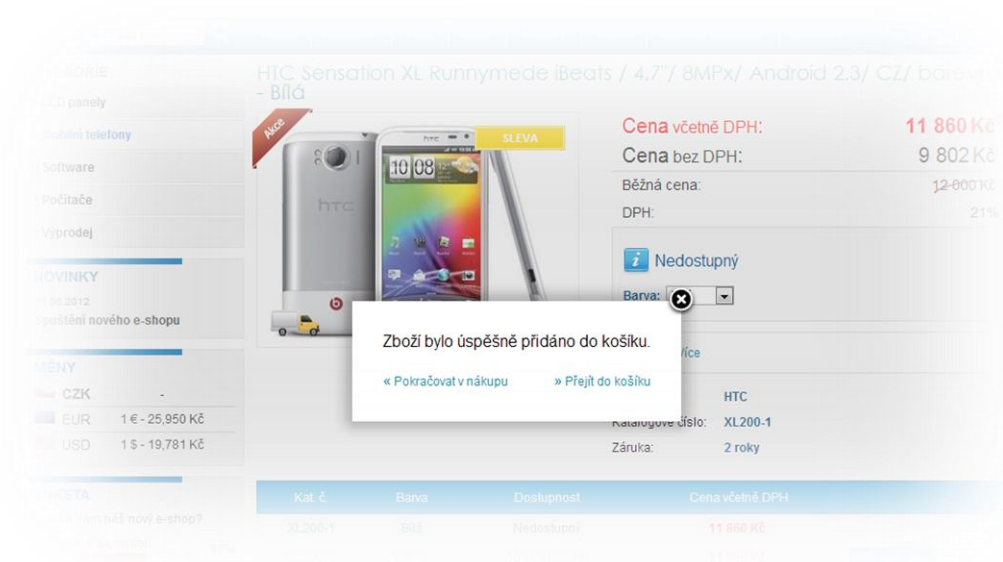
HTC Sensation XL Runnymede iBeats / 4,7"/ 8MPx/ Android 2.3/ CZ/ barev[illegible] - Bílá

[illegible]GORIE
LCD panely
Mobilní telefony
Software
Počítače
Výprodej

NOVINKY
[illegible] 2012
Spuštění nového e-shopu

MĚNY
CZK -
EUR 1 € - 25,950 Kč
USD 1 $ - 19,781 Kč

ANKETA
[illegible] náš nový e-shop?

Akce
SLEVA
htc
10 08

Cena včetně DPH: 11 860 Kč
Cena bez DPH: 9 802 Kč
Běžná cena: 12 000 Kč
DPH: 21%

Nedostupný
Barva:

Zboží bylo úspěšně přidáno do košíku.
« Pokračovat v nákupu
» Přejít do košíku

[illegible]více
HTC
Katalogové číslo: XL200-1
Záruka: 2 roky

| Kat. č. | Barva | Dostupnost | Cena včetně DPH |
|---|---|---|---|
| XL200-1 | Bílá | Nedostupný | 11 860 Kč |